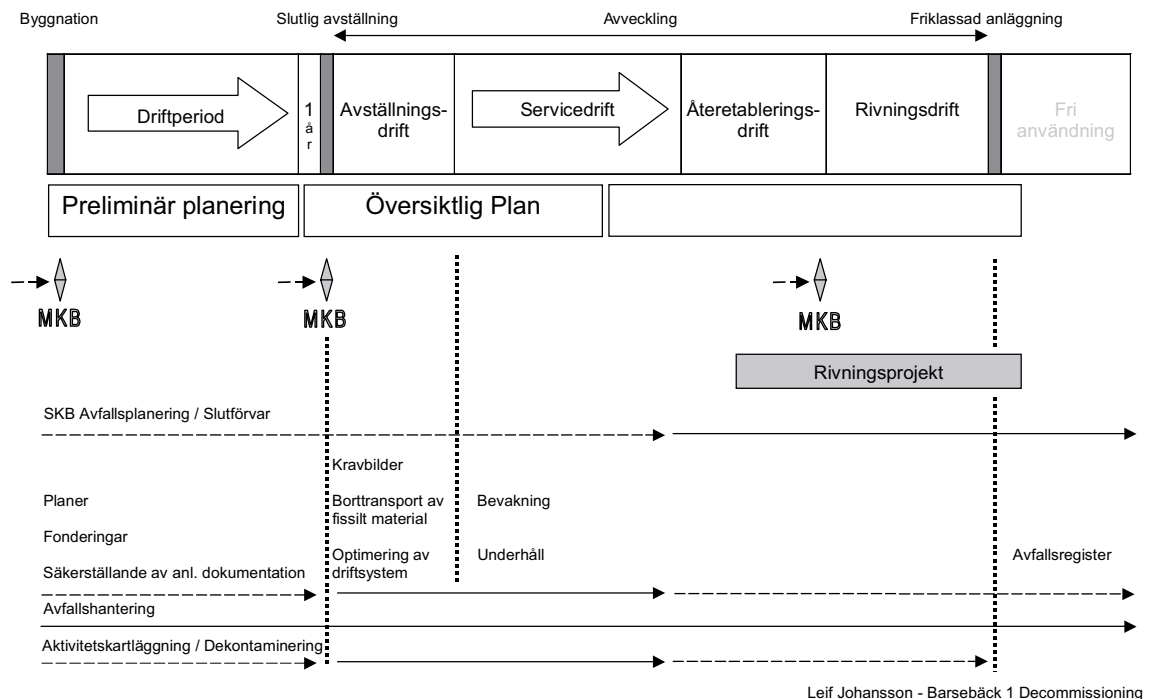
Byggnation

Slutlig avställning

Avveckling

Friklassad anläggning

Driftperiod

1 år

Avställningsdrift

Servicedrift

Återetableringsdrift

Rivningsdrift

Fri användning

Preliminär planering

Översiktlig Plan

MKB

MKB

MKB

Rivningsprojekt

SKB Avfallsplanering / Slutförvar

Kravbilder

Planer

Borttransport av fissilt material

Bevakning

Fonderingar

Optimering av driftsystem

Underhåll

Avfallsregister

Säkerställande av anl. dokumentation

Avfallshantering

Aktivitetskartläggning / Dekontaminering

Leif Johansson - Barsebäck 1 Decommissioning